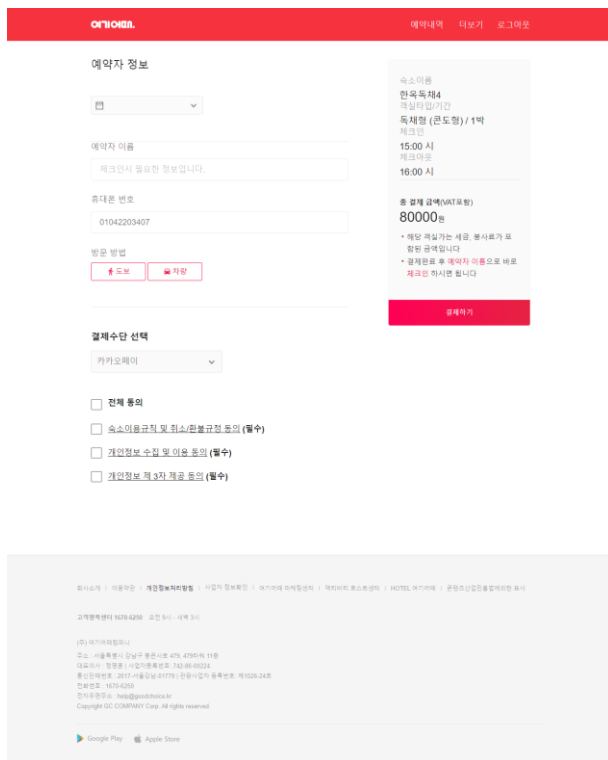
여기어때.

예약내역 더보기 로그아웃

예약자 정보

예약자 이름

체크인시 필요한 정보입니다.

휴대폰 번호

01042203407

방문 방법

도보 차량

결제수단 선택

카카오페이

전체 동의

숙소이용규칙 및 취소/환불규정 동의 (필수)

개인정보 수집 및 이용 동의 (필수)

개인정보 제 3자 제공 동의 (필수)

숙소이름
한옥독채4
객실타입/기간
독채형 (콘도형) / 1박
체크인
15:00 시
체크아웃
16:00 시

총 결제 금액(VAT포함)
80000원

• 해당 객실가는 세금, 봉사료가 포함된 금액입니다
• 결제완료 후 예약자 이름으로 바로 체크인 하시면 됩니다

결제하기

회사소개 | 이용약관 | 개인정보처리방침 | 사업자 정보확인 | 여기어때 마케팅센터 | 액티비티 호스트센터 | HOTEL 여기어때 | 콘텐츠산업진흥법에의한 표시

고객행복센터 1670-6250 오전 9시 - 새벽 3시

(주) 여기어때컴퍼니

주소 : 서울특별시 강남구 봉은사로 479, 479타워 11층
대표이사 : 정명훈 | 사업자등록번호: 742-86-00224
통신판매번호 : 2017-서울강남-01779 | 관광사업자 등록번호: 제1026-24호
전화번호 : 1670-6250
전자우편주소 : help@goodchoice.kr
Copyright GC COMPANY Corp. All rights reserved.

Google Play Apple Store